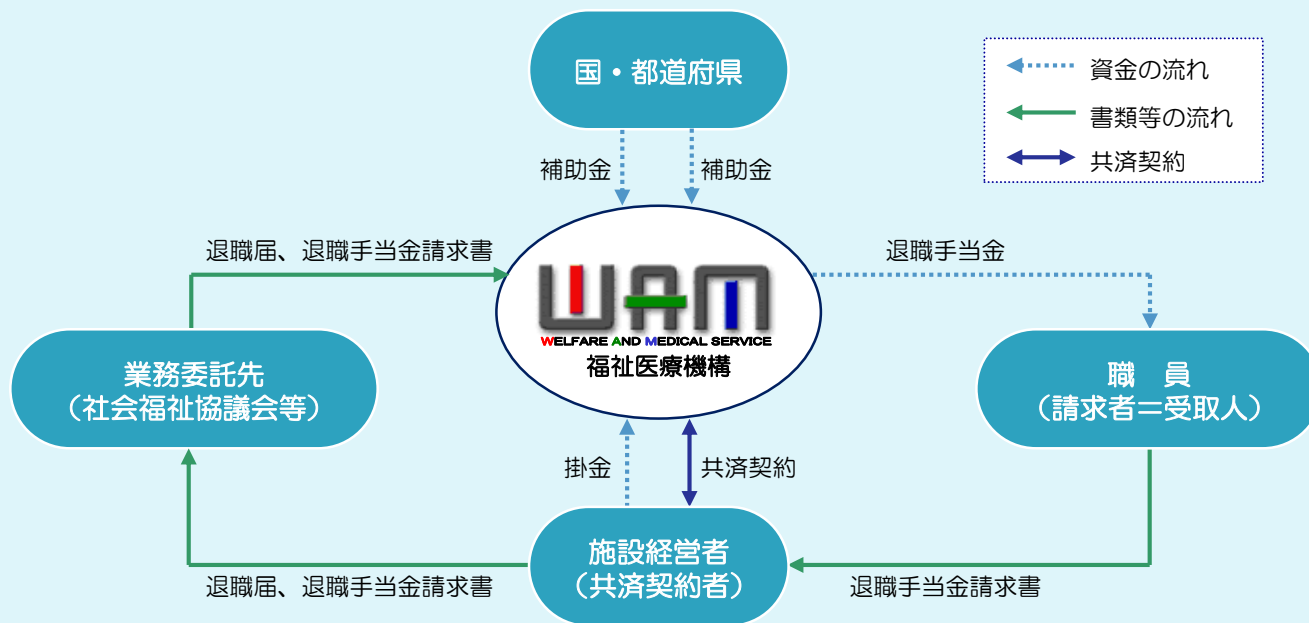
国・都道府県

資金の流れ
書類等の流れ
共済契約

補助金
補助金

退職届、退職手当金請求書

WAM
WELFARE AND MEDICAL SERVICE
福祉医療機構

退職手当金

業務委託先
（社会福祉協議会等）

職　員
（請求者＝受取人）

掛金
共済契約

施設経営者
（共済契約者）

退職届、退職手当金請求書

退職手当金請求書